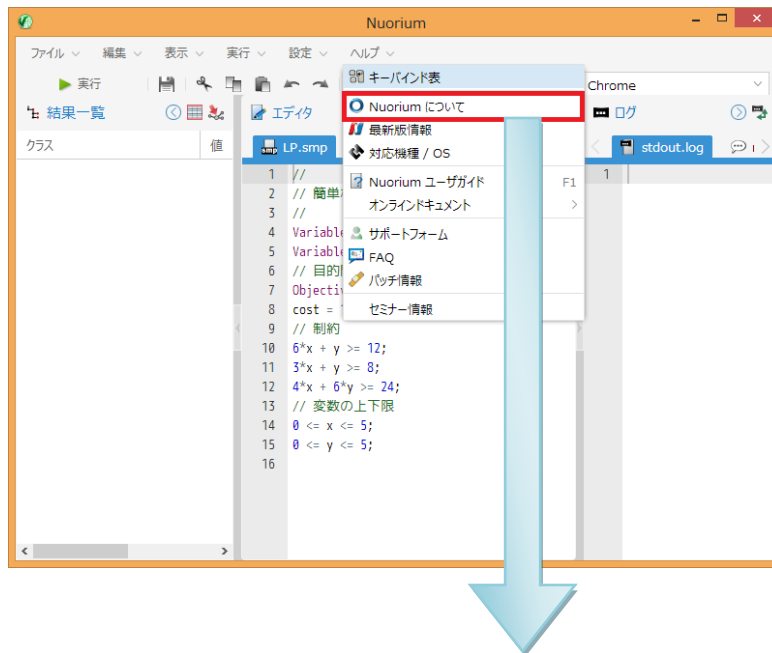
Nuorium

ファイル 編集 表示 実行 設定 ヘルプ

実行

Chrome

結果一覧

エディタ

ログ

クラス 値

LP.smp

stdout.log

キーバインド表
Nuorium について
最新版情報
対応機種 / OS
Nuorium ユーザガイド F1
オンラインドキュメント
サポートフォーム
FAQ
パッチ情報
セミナー情報

1 //
2 // 簡単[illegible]
3 //
4 Variable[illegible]
5 Variable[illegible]
6 // 目的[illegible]
7 Objectiv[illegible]
8 cost = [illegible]
9 // 制約
10 6*x + y >= 12;
11 3*x + y >= 8;
12 4*x + 6*y >= 24;
13 // 変数の上下限
14 0 <= x <= 5;
15 0 <= y <= 5;
16

1